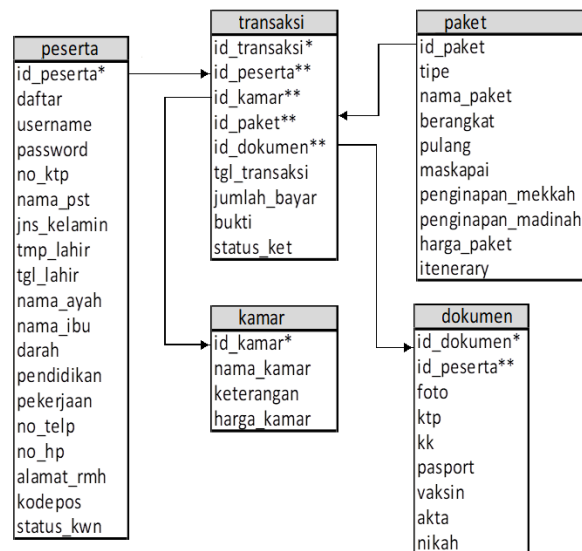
transaksi
id_transaksi*
id_peserta**
id_kamar**
id_paket**
id_dokumen**
tgl_transaksi
jumlah_bayar
bukti
status_ket

paket
id_paket
tipe
nama_paket
berangkat
pulang
maskapai
penginapan_mekkah
penginapan_madinah
harga_paket
itenerary

peserta
id_peserta*
daftar
username
password
no_ktp
nama_pst
jns_kelamin
tmp_lahir
tgl_lahir
nama_ayah
nama_ibu
darah
pendidikan
pekerjaan
no_telp
no_hp
alamat_rmh
kodepos
status_kwn

kamar
id_kamar*
nama_kamar
keterangan
harga_kamar

dokumen
id_dokumen*
id_peserta**
foto
ktp
kk
pasport
vaksin
akta
nikah